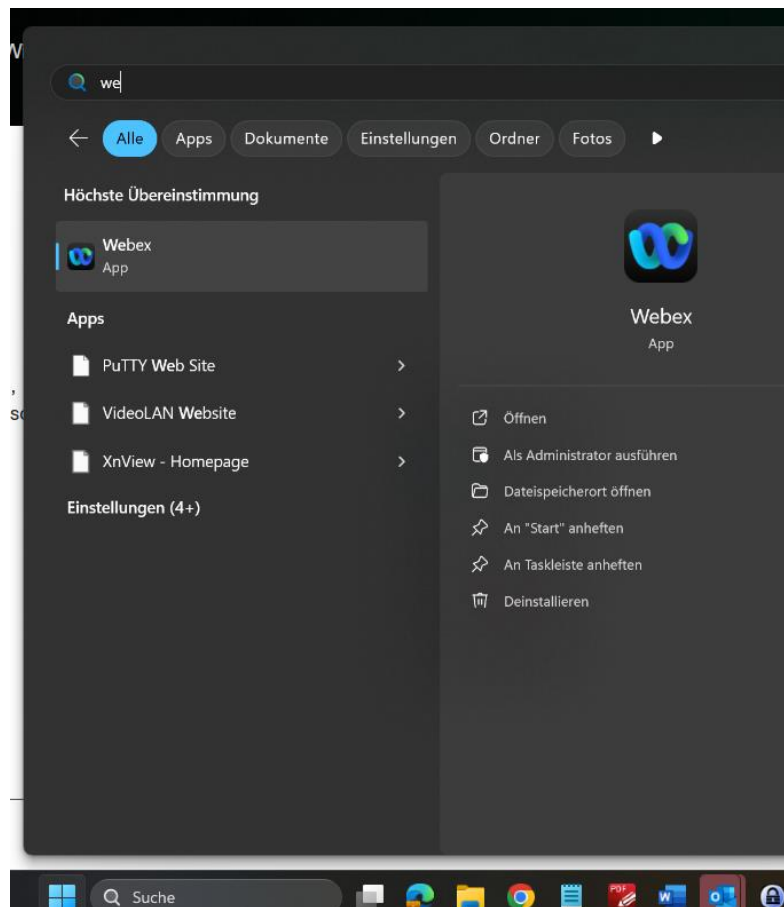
we

Alle Apps Dokumente Einstellungen Ordner Fotos

Höchste Übereinstimmung

Webex
App

Apps

PuTTY Web Site

VideoLAN Website

XnView - Homepage

Einstellungen (4+)

Webex
App

Öffnen

Als Administrator ausführen

Dateispeicherort öffnen

An "Start" anheften

An Taskleiste anheften

Deinstallieren

Suche